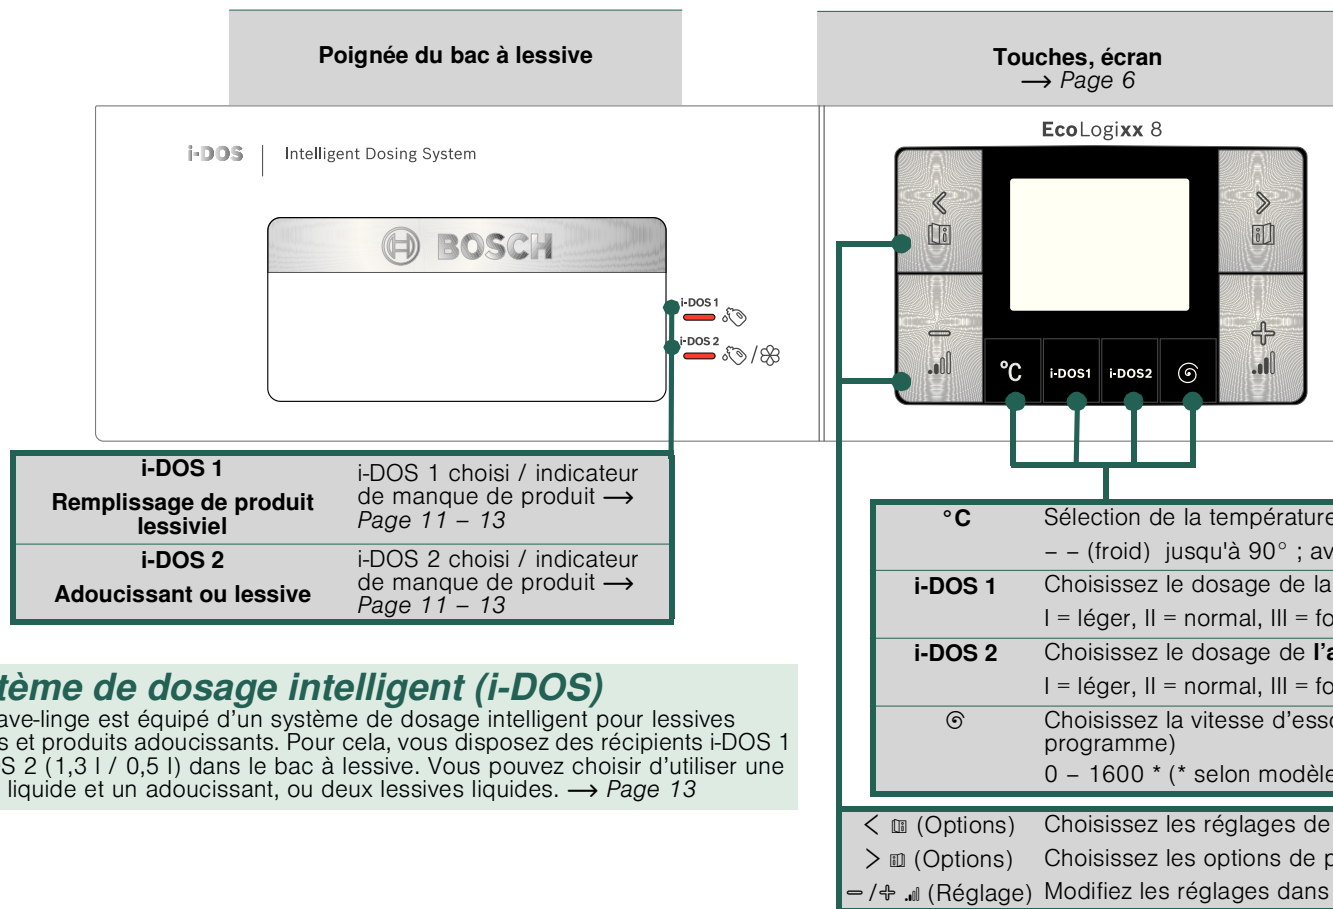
Poignée du bac à lessive

Touches, écran
⟶ Page 6

i-DOS | Intelligent Dosing System

BOSCH

i-DOS 1
i-DOS 2

EcoLogixx 8

°C i-DOS1 i-DOS2

| i-DOS 1 Remplissage de produit lessiviel | i-DOS 1 choisi / indicateur de manque de produit ⟶ Page 11 – 13 |
|---|---|
| i-DOS 2 Adoucissant ou lessive | i-DOS 2 choisi / indicateur de manque de produit ⟶ Page 11 – 13 |

| °C | Sélection de la température – – (froid) jusqu'à 90° ; av |
|---|---|
| i-DOS 1 | Choisissez le dosage de la I = léger, II = normal, III = fo |
| i-DOS 2 | Choisissez le dosage de l'a I = léger, II = normal, III = fo |
| | Choisissez la vitesse d'esso programme) 0 – 1600 * (* selon modèle |
| < (Options) | Choisissez les réglages de |
| > (Options) | Choisissez les options de p |
| –/+ (Réglage) | Modifiez les réglages dans |

tème de dosage intelligent (i-DOS)
ave-linge est équipé d'un système de dosage intelligent pour lessives s et produits adoucissants. Pour cela, vous disposez des récipients i-DOS 1 S 2 (1,3 l / 0,5 l) dans le bac à lessive. Vous pouvez choisir d'utiliser une liquide et un adoucissant, ou deux lessives liquides. ⟶ Page 13